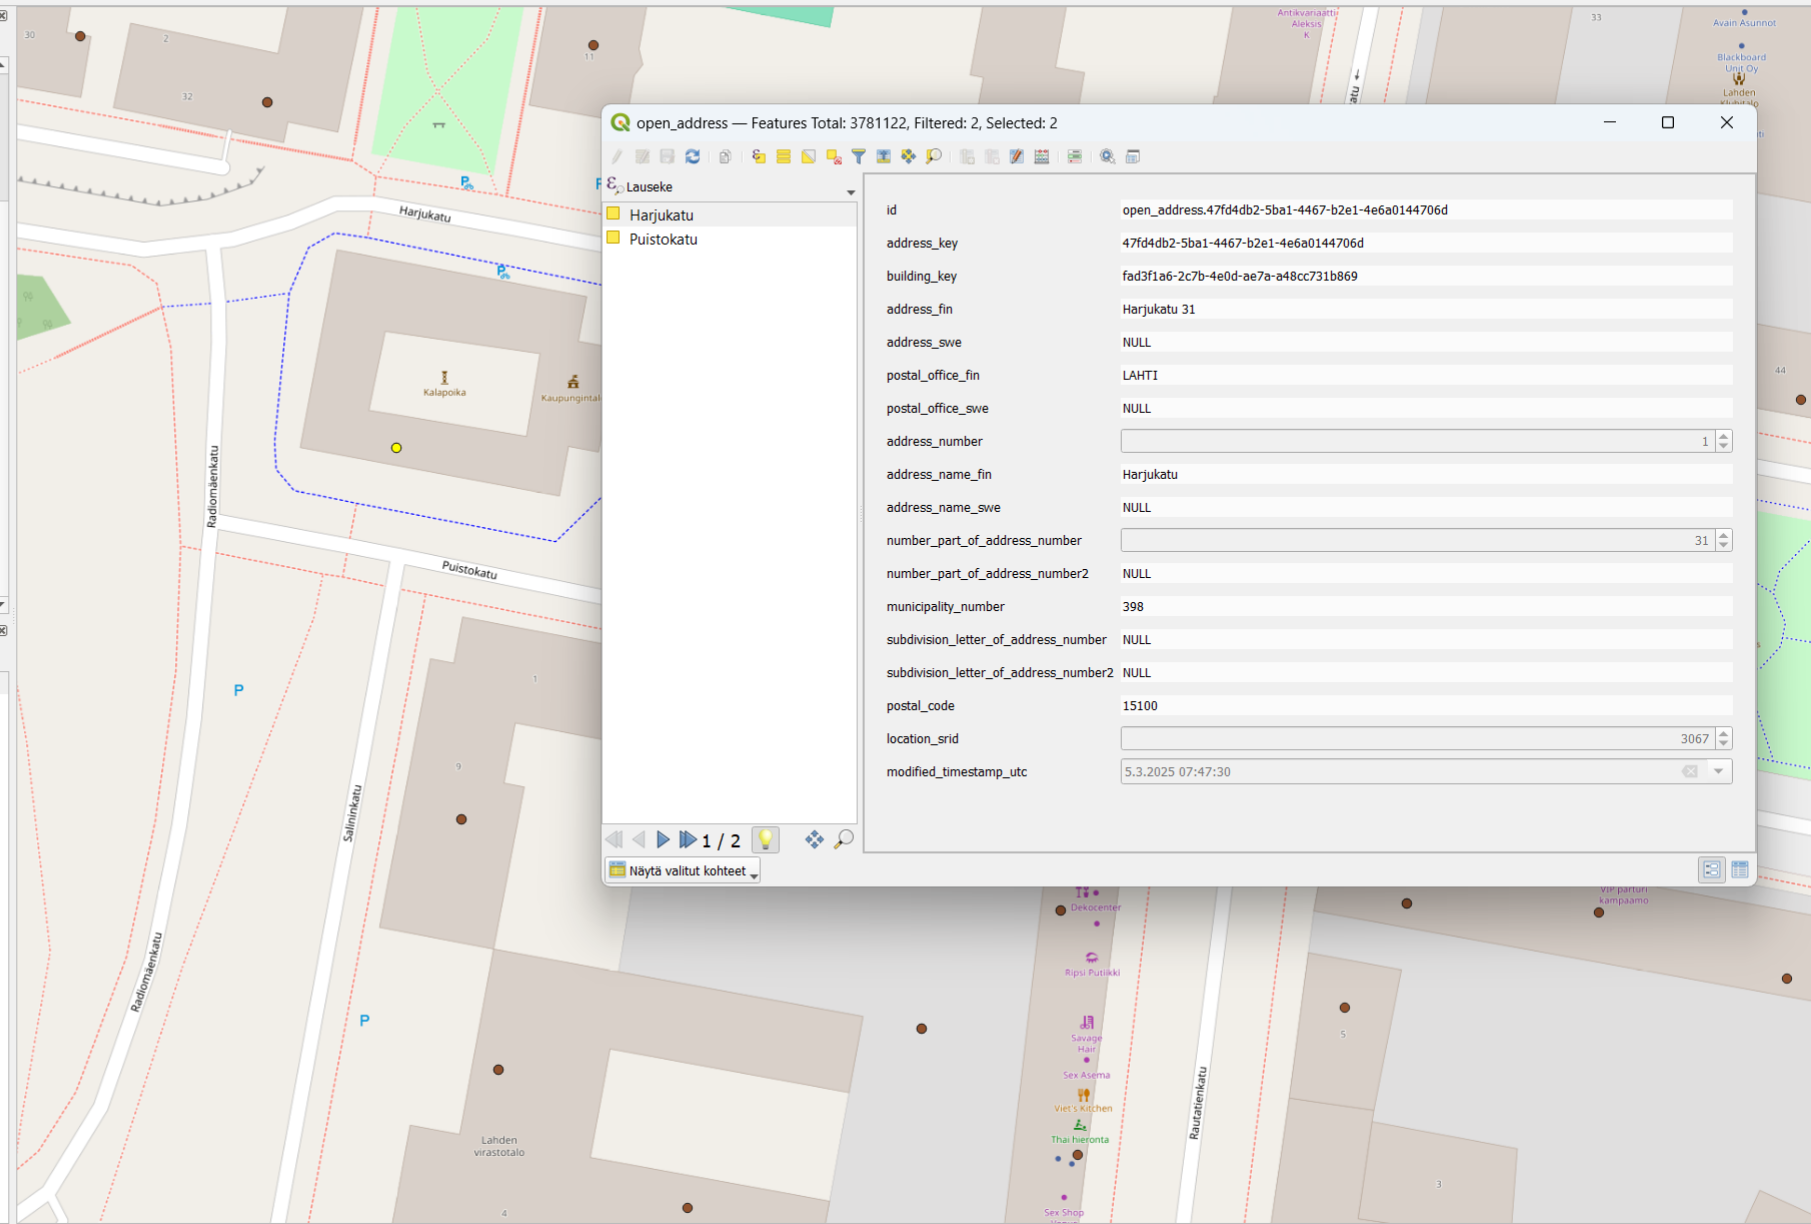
open_address — Features Total: 3781122, Filtered: 2, Selected: 2

Lauseke

Harjukatu
Puistokatu

1 / 2

Näytä valitut kohteet

| | |
|---|---|
| id | open_address.47fd4db2-5ba1-4467-b2e1-4e6a0144706d |
| address_key | 47fd4db2-5ba1-4467-b2e1-4e6a0144706d |
| building_key | fad3f1a6-2c7b-4e0d-ae7a-a48cc731b869 |
| address_fin | Harjukatu 31 |
| address_swe | NULL |
| postal_office_fin | LAHTI |
| postal_office_swe | NULL |
| address_number | 1 |
| address_name_fin | Harjukatu |
| address_name_swe | NULL |
| number_part_of_address_number | 31 |
| number_part_of_address_number2 | NULL |
| municipality_number | 398 |
| subdivision_letter_of_address_number | NULL |
| subdivision_letter_of_address_number2 | NULL |
| postal_code | 15100 |
| location_srid | 3067 |
| modified_timestamp_utc | 5.3.2025 07:47:30 |

30
2
32
11
Antikvariaatti Aleksis K
33
Avain Asunnot
Blackboard Unit Oy
Lahden Klubitalo
Harjukatu
Kalapoika
Kaupungintalo
Radiomäenkatu
Puistokatu
Salininkatu
P
P
1
9
44
Radiomäenkatu
Lahden virastotalo
4
Dekocenter
Ripsi Putiikki
Savage Hair
Sex Asema
Viet's Kitchen
Thai hieronta
Sex Shop
Rautatienkatu
VIP parturi kampaamo
5
3